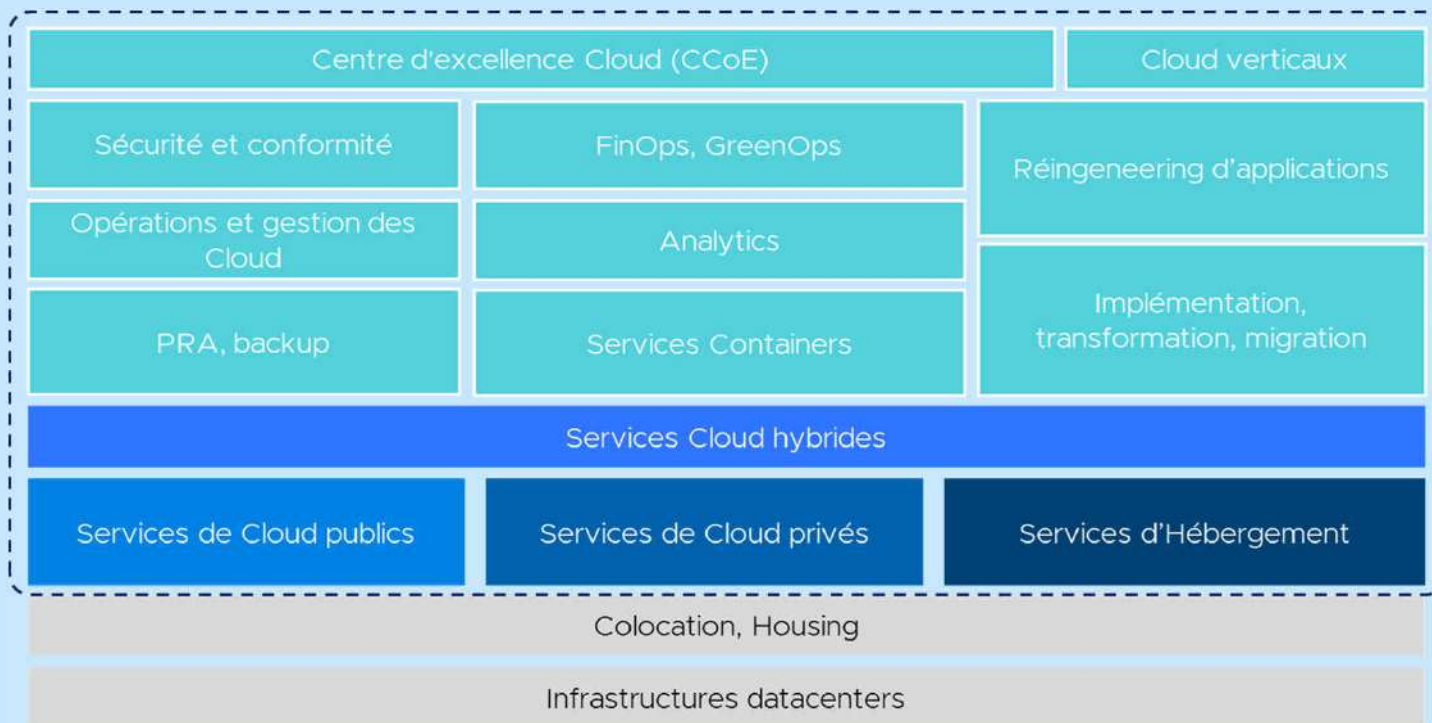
Centre d'excellence Cloud (CCoE)

Cloud verticaux

Sécurité et conformité

FinOps, GreenOps

Réingeneering d'applications

Opérations et gestion des Cloud

Analytics

PRA, backup

Services Containers

Implémentation, transformation, migration

Services Cloud hybrides

Services de Cloud publics

Services de Cloud privés

Services d'Hébergement

Colocation, Housing

Infrastructures datacenters